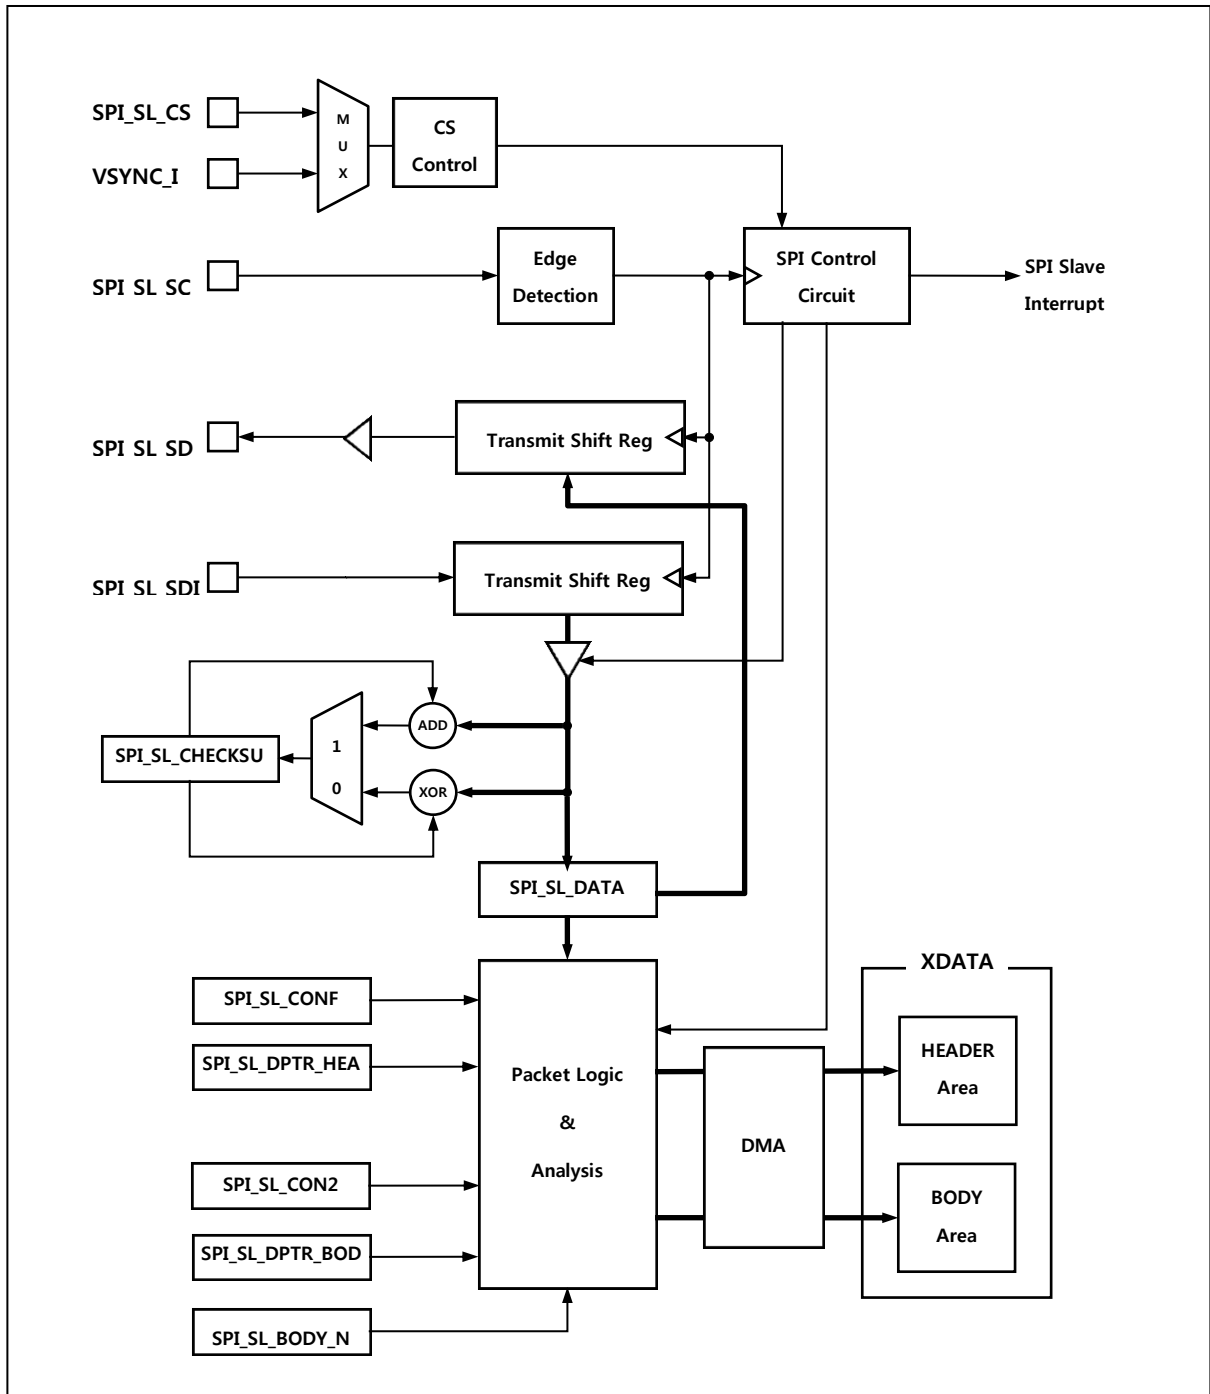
SPI_SL_CS

VSYNC_I

M U X

CS Control

SPI SL SC

Edge Detection

SPI Control Circuit

SPI Slave Interrupt

SPI SL SD

Transmit Shift Reg

SPI SL SDI

Transmit Shift Reg

ADD

SPI_SL_CHECKSU

1

0

XOR

SPI_SL_DATA

SPI_SL_CONF

SPI_SL_DPTR_HEA

Packet Logic & Analysis

DMA

XDATA

HEADER Area

BODY Area

SPI_SL_CON2

SPI_SL_DPTR_BOD

SPI_SL_BODY_N